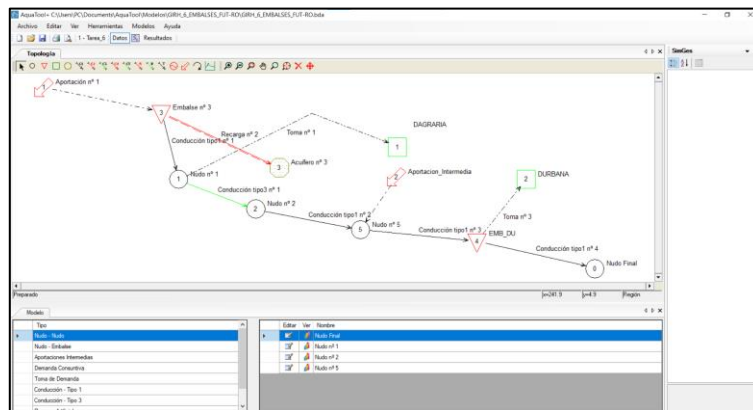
AquaTool+ C:\Users\PC\Documents\AquaTool\Modelos\GIRH_6_EMBALSES_FUT-RO\GIRH_6_EMBALSES_FUT-RO.bxta

Archivo Editar Ver Herramientas Modelos Ayuda

1 - Tarea_6 Datos Resultados

Topología

SimGes

Aportación nº 1

Embalse nº 3

3

Recarga nº 2

Toma nº 1

DAGRARIA

Conducción tipo1 nº 1

3 Acuifero nº 3

1

1 Nudo nº 1

Aportacion_Intermedia

2 DURBANA

Conducción tipo3 nº 1

2 Nudo nº 2

Conducción tipo1 nº 2

5 Nudo nº 5

Toma nº 3

Conducción tipo1 nº 3

4 EMB_DU

Conducción tipo1 nº 4

0 Nudo Final

Preparado

x=241.9 y=4.9 Región

Modelo

Tipo

Nudo - Nudo

Nudo - Embalse

Aportaciones Intermedias

Demanda Consuntiva

Toma de Demanda

Conducción - Tipo 1

Conducción - Tipo 3

| Editar | Ver | Nombre |
|---|---|---|
| | | Nudo Final |
| | | Nudo nº 1 |
| | | Nudo nº 2 |
| | | Nudo nº 5 |